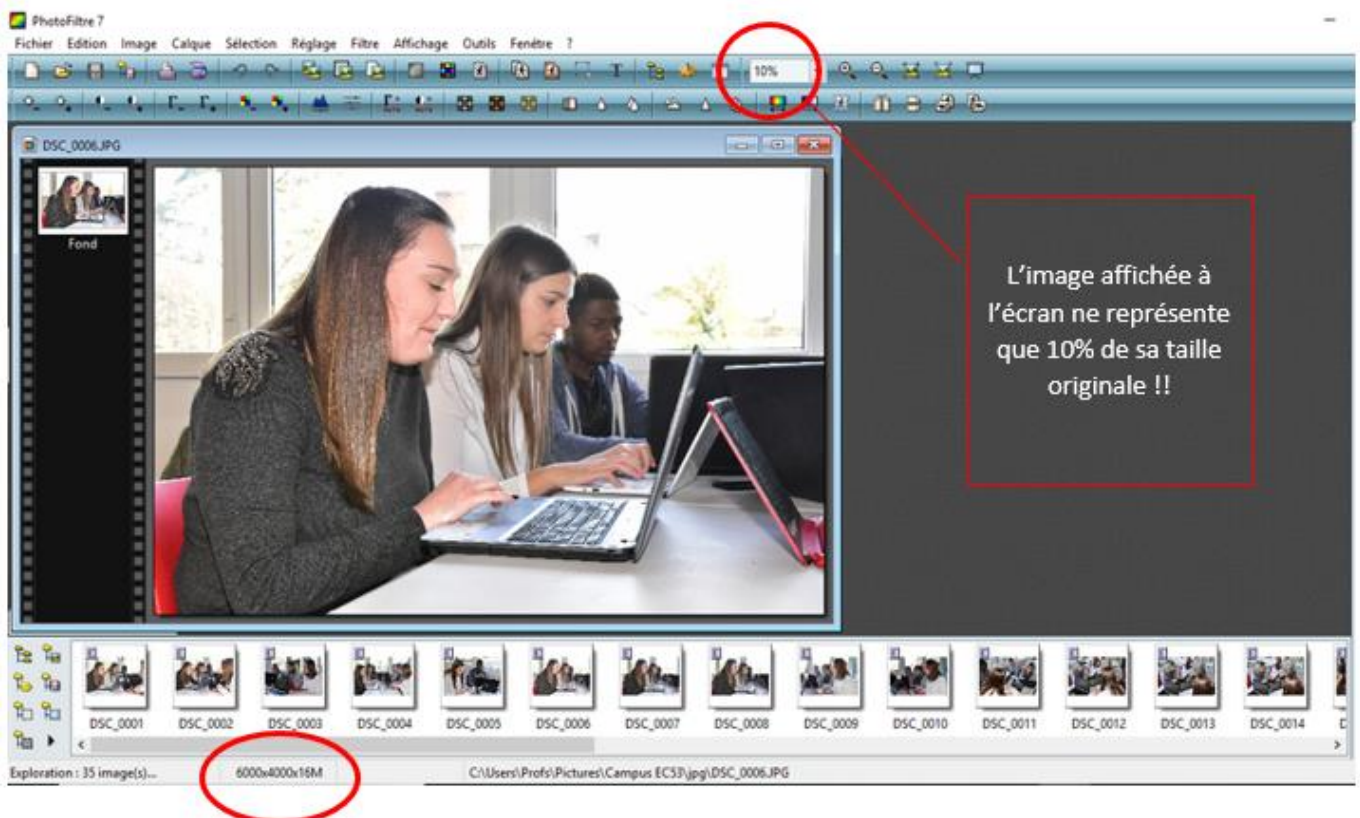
PhotoFiltre 7

Fichier Edition Image Calque Sélection Réglage Filtre Affichage Outils Fenêtre ?

10%

DSC_0006.JPG

Fond

L'image affichée à l'écran ne représente que 10% de sa taille originale !!

DSC_0001 DSC_0002 DSC_0003 DSC_0004 DSC_0005 DSC_0006 DSC_0007 DSC_0008 DSC_0009 DSC_0010 DSC_0011 DSC_0012 DSC_0013 DSC_0014

Exploration : 35 image(s)... 6000x4000x16M C:\Users\Profs\Pictures\Campus EC53\jpg\DSC_0006.JPG